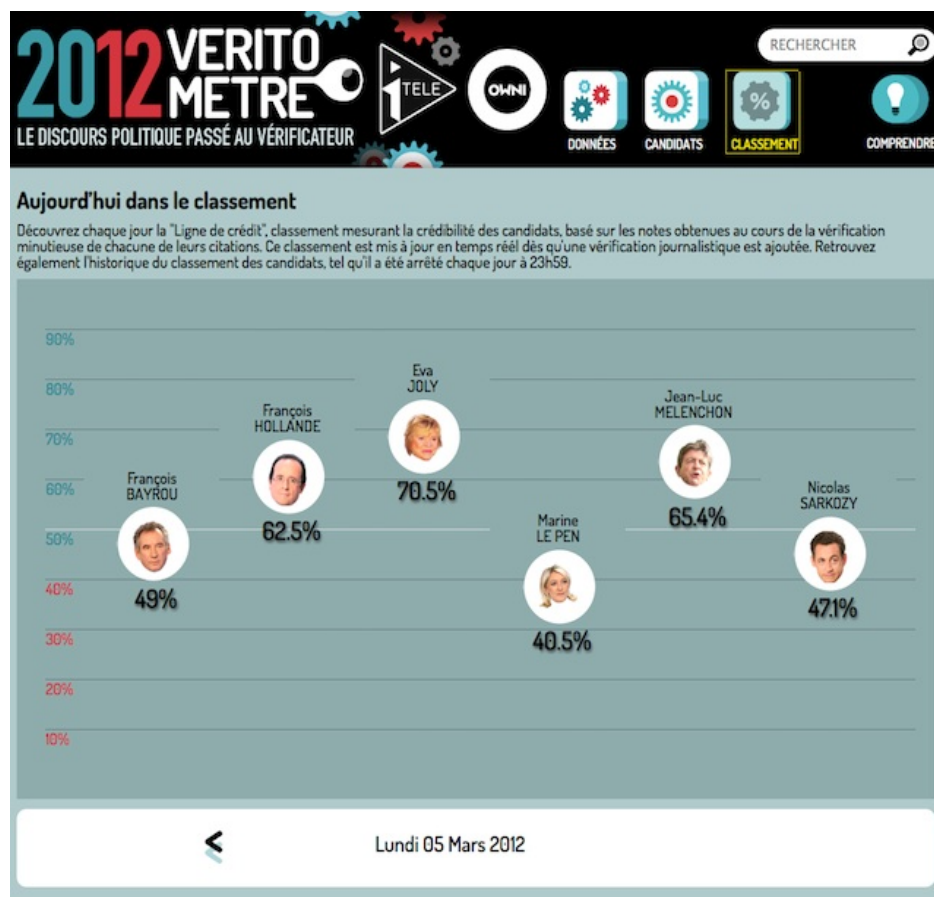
2012 VERITO METRE
LE DISCOURS POLITIQUE PASSÉ AU VÉRIFICATEUR

i TELE

OWNI

RECHERCHER

DONNÉES CANDIDATS CLASSEMENT COMPRENDRE

Aujourd'hui dans le classement

Découvrez chaque jour la "Ligne de crédit", classement mesurant la crédibilité des candidats, basé sur les notes obtenues au cours de la vérification minutieuse de chacune de leurs citations. Ce classement est mis à jour en temps réel dès qu'une vérification journalistique est ajoutée. Retrouvez également l'historique du classement des candidats, tel qu'il a été arrêté chaque jour à 23h59.

90%
80%
70%
60%
50%
40%
30%
20%
10%

François BAYROU 49%

François HOLLANDE 62.5%

Eva JOLY 70.5%

Marine LE PEN 40.5%

Jean-Luc MELENCHON 65.4%

Nicolas SARKOZY 47.1%

<

Lundi 05 Mars 2012